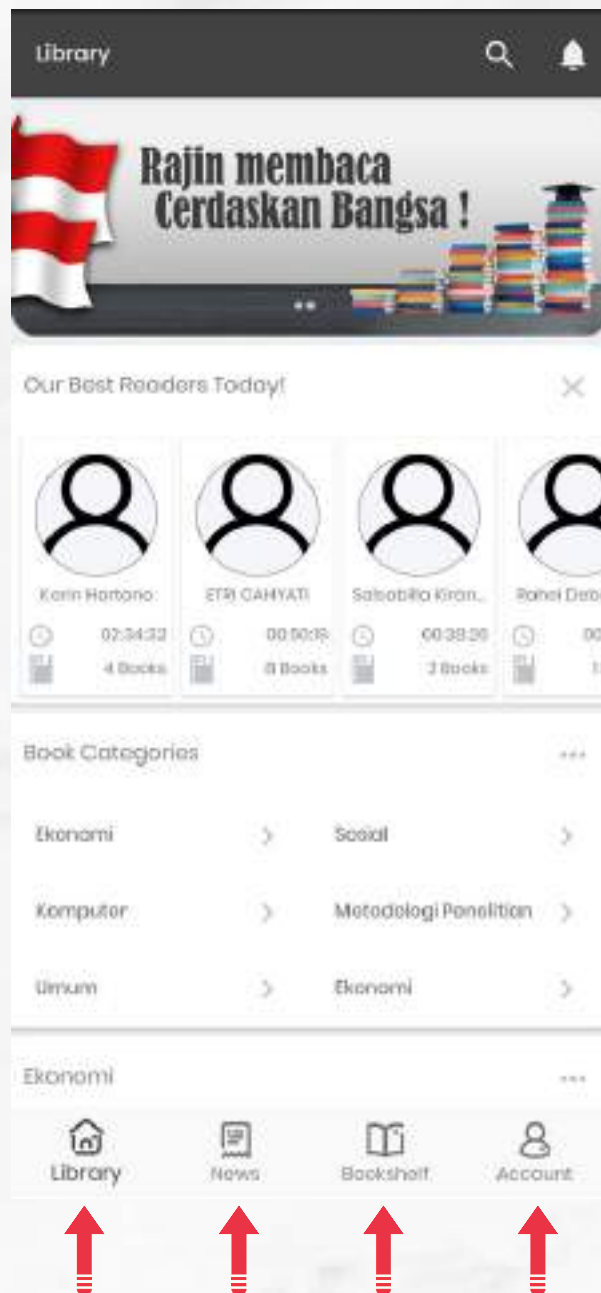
Library

Rajin membaca
Cerdaskan Bangsa !

Our Best Readers Today!

Karin Hartono
02:34:32
4 Books

ETRI CAHYATI
00:50:16
8 Books

Salsabilla Kiran...
00:38:20
2 Books

Rahel Deb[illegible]
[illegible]
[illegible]

Book Categories

Ekonomi

Sosial

Komputer

Metodologi Penelitian

Umum

Ekonomi

Ekonomi

Library
News
Bookshelf
Account